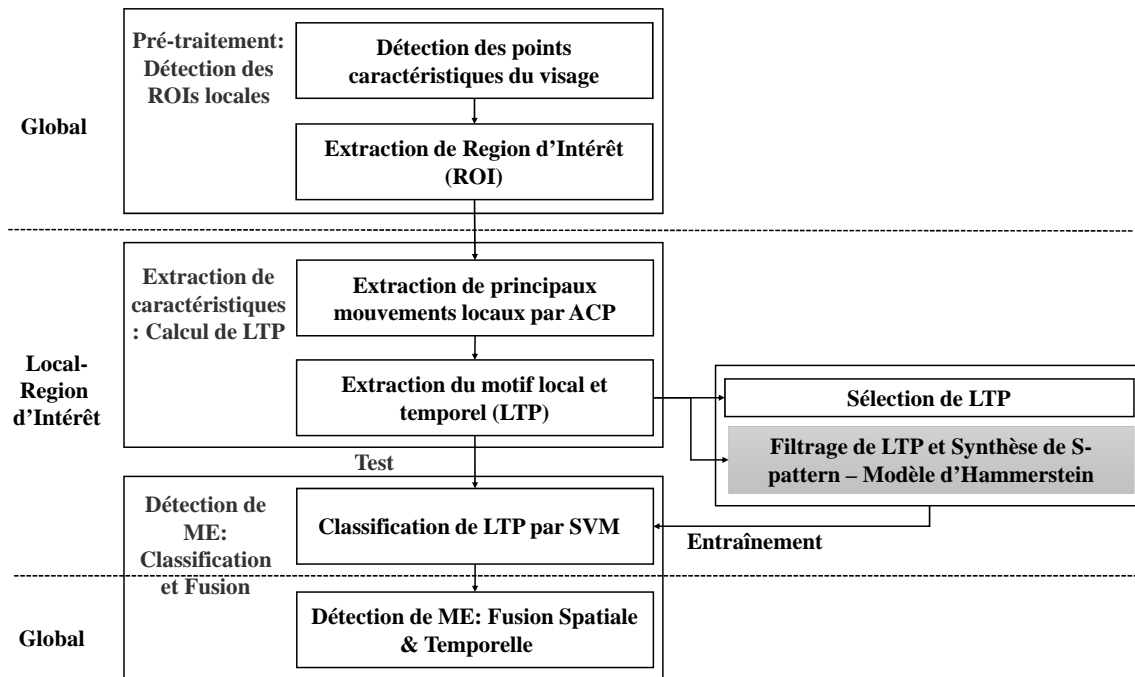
Global

Pré-traitement: Détection des ROIs locales

Détection des points caractéristiques du visage

Extraction de Region d’Intérêt (ROI)

Local-Region d’Intérêt

Extraction de caractéristiques : Calcul de LTP

Extraction de principaux mouvements locaux par ACP

Extraction du motif local et temporel (LTP)

Sélection de LTP

Filtrage de LTP et Synthèse de S-pattern – Modèle d’Hammerstein

Test

Détection de ME: Classification et Fusion

Classification de LTP par SVM

Entraînement

Global

Détection de ME: Fusion Spatiale & Temporelle